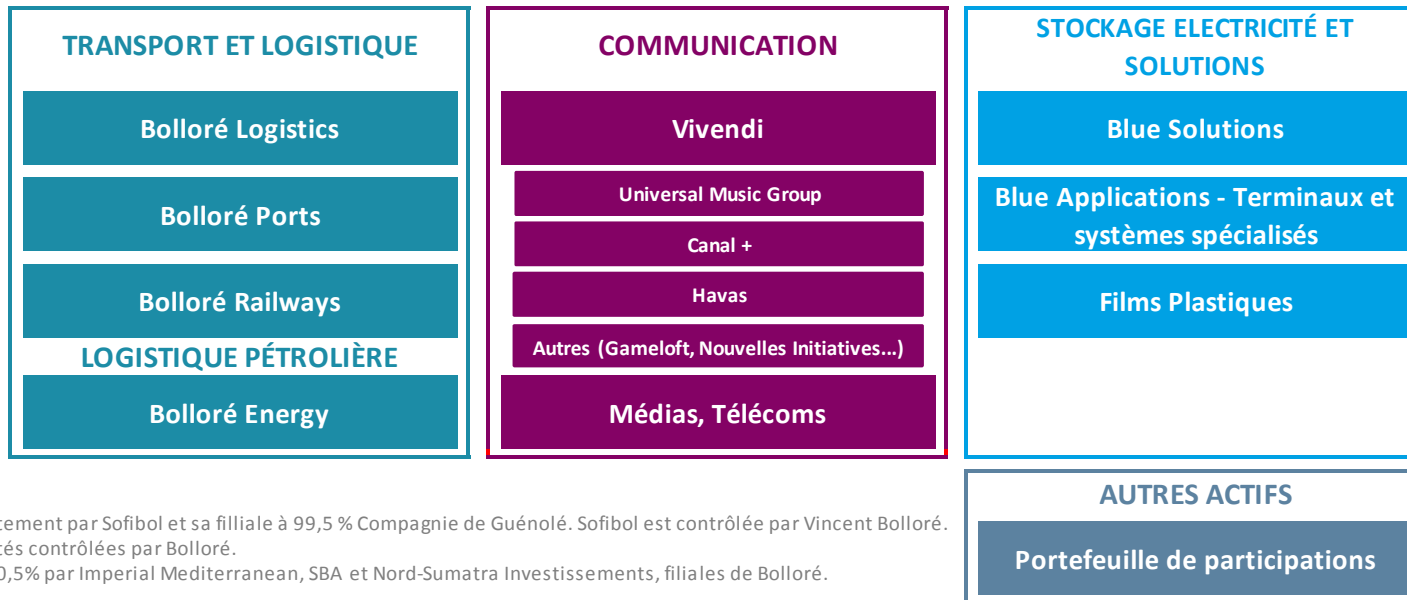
TRANSPORT ET LOGISTIQUE

Bolloré Logistics

Bolloré Ports

Bolloré Railways

LOGISTIQUE PÉTROLIÈRE

Bolloré Energy

COMMUNICATION

Vivendi

Universal Music Group

Canal +

Havas

Autres (Gameloft, Nouvelles Initiatives...)

Médias, Télécoms

STOCKAGE ELECTRICITÉ ET SOLUTIONS

Blue Solutions

Blue Applications - Terminaux et systèmes spécialisés

Films Plastiques

AUTRES ACTIFS

Portefeuille de participations

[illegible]tement par Sofibol et sa filliale à 99,5 % Compagnie de Guénolé. Sofibol est contrôlée par Vincent Bolloré.
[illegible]tés contrôlées par Bolloré.
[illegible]0,5% par Imperial Mediterranean, SBA et Nord-Sumatra Investissements, filiales de Bolloré.